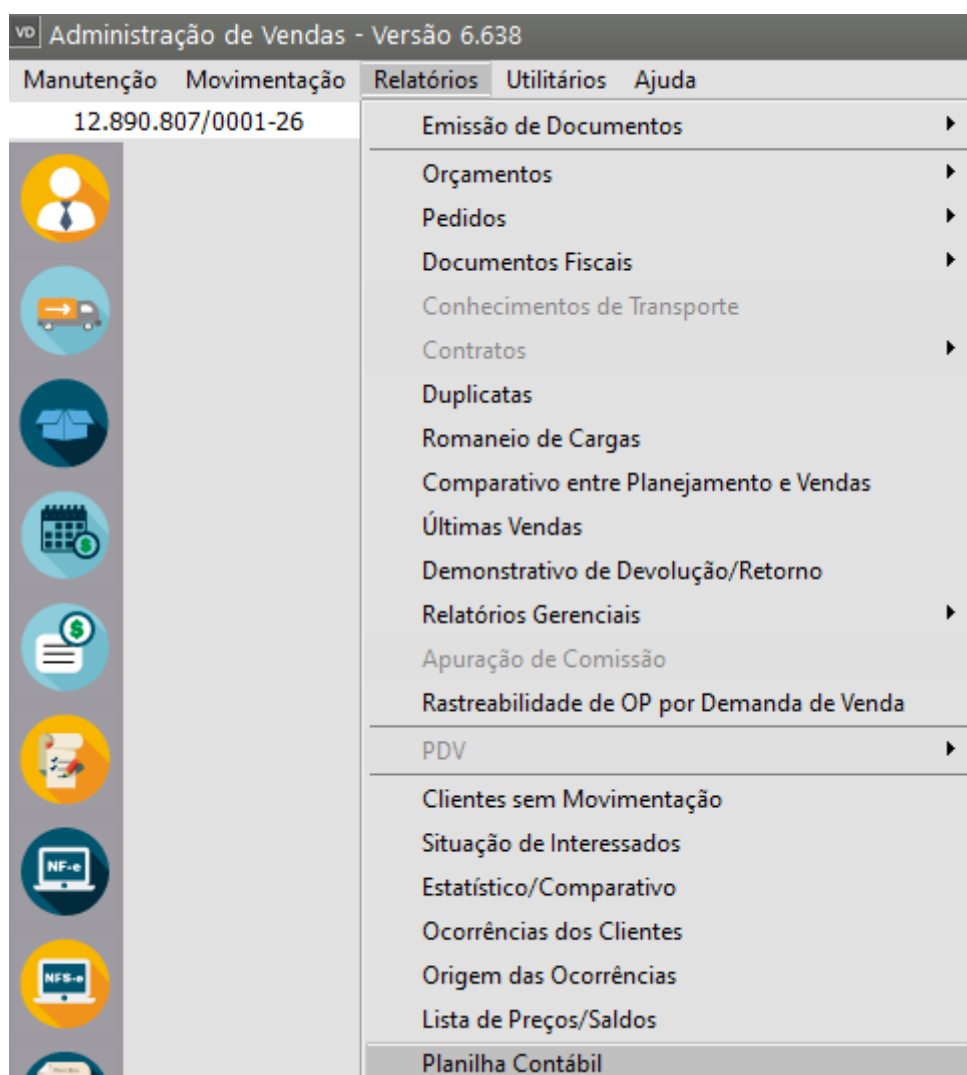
VD Administração de Vendas - Versão 6.638

Manutenção Movimentação Relatórios Utilitários Ajuda

12.890.807/0001-26

Emissão de Documentos
Orçamentos
Pedidos
Documentos Fiscais
Conhecimentos de Transporte
Contratos
Duplicatas
Romaneio de Cargas
Comparativo entre Planejamento e Vendas
Últimas Vendas
Demonstrativo de Devolução/Retorno
Relatórios Gerenciais
Apuração de Comissão
Rastreabilidade de OP por Demanda de Venda
PDV
Clientes sem Movimentação
Situação de Interessados
Estatístico/Comparativo
Ocorrências dos Clientes
Origem das Ocorrências
Lista de Preços/Saldos
Planilha Contábil

NF-e
NFS-e